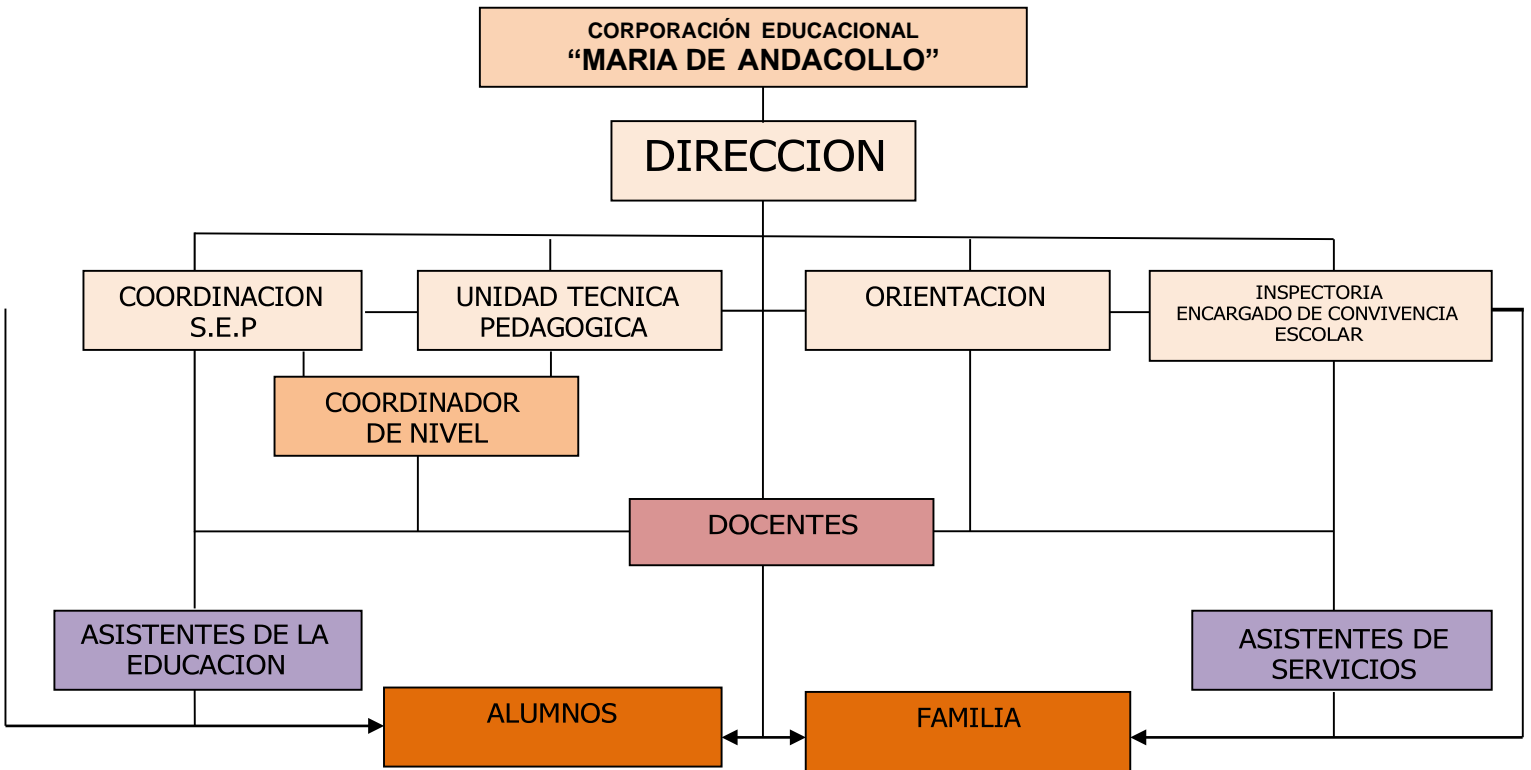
CORPORACIÓN EDUCACIONAL
“MARIA DE ANDACOLLO”

DIRECCION

COORDINACION S.E.P

UNIDAD TECNICA PEDAGOGICA

ORIENTACION

INSPECTORIA
ENCARGADO DE CONVIVENCIA ESCOLAR

COORDINADOR DE NIVEL

DOCENTES

ASISTENTES DE LA EDUCACION

ASISTENTES DE SERVICIOS

ALUMNOS

FAMILIA